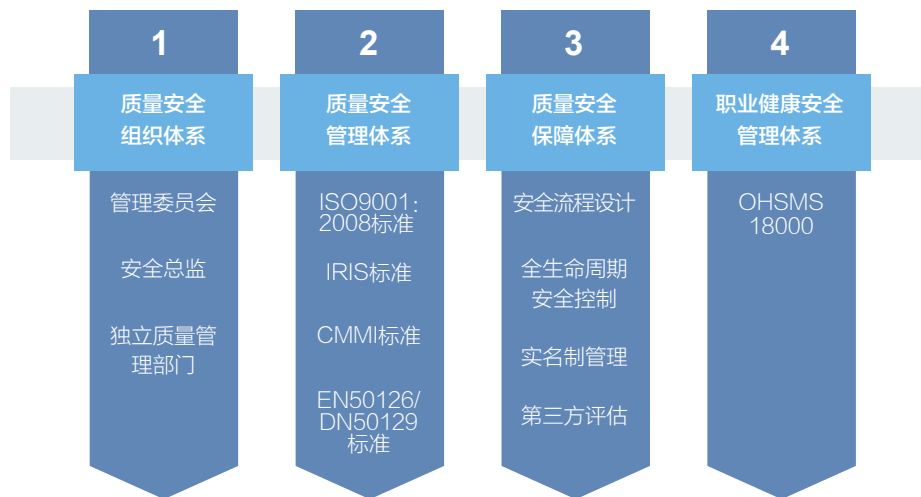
1

质量安全组织体系

管理委员会

安全总监

独立质量管理部门

2

质量安全管理体系

ISO9001:2008标准

IRIS标准

CMMI标准

EN50126/DN50129标准

3

质量安全保障体系

安全流程设计

全生命周期安全控制

实名制管理

第三方评估

4

职业健康安全管理体系

OHSMS 18000